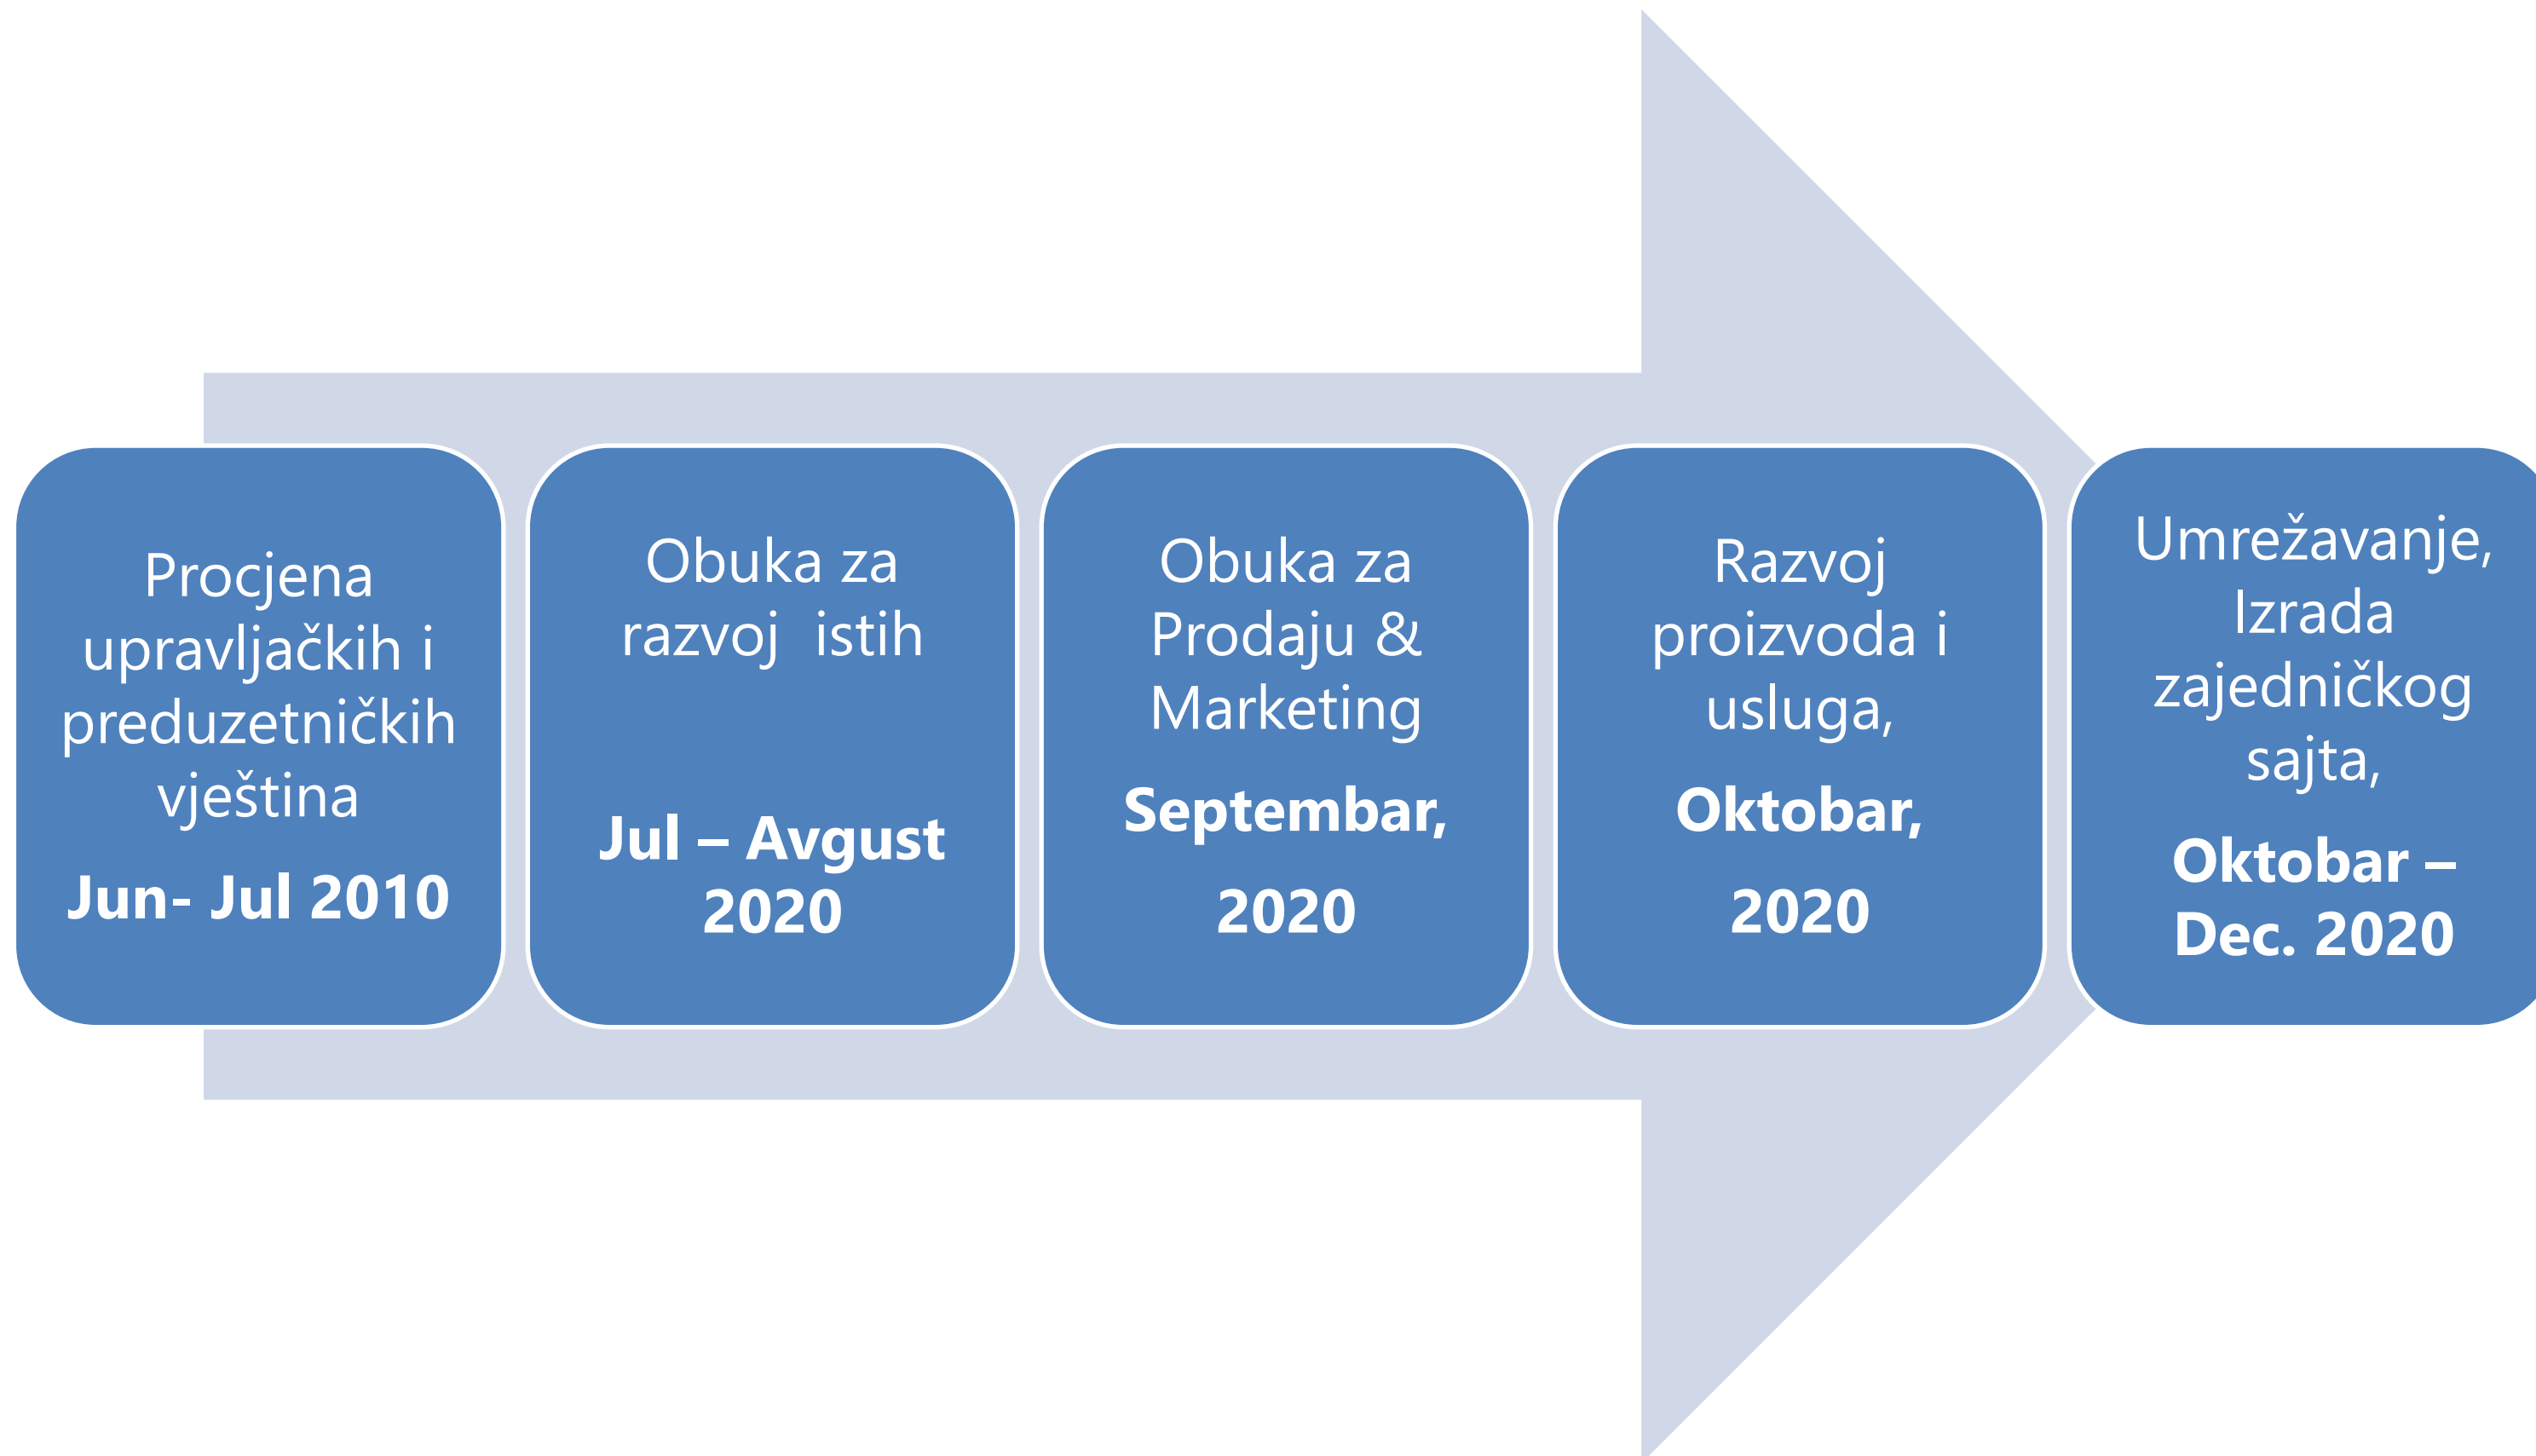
Procjena upravljačkih i preduzetničkih vještina

**Jun- Jul 2010**

Obuka za razvoj istih

**Jul – Avgust 2020**

Obuka za Prodaju & Marketing

**Septembar, 2020**

Razvoj proizvoda i usluga,

**Oktobar, 2020**

Umrežavanje, Izrada zajedničkog sajta,

**Oktobar – Dec. 2020**